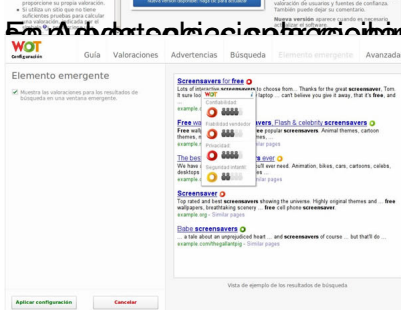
proporcione su propia valoración.
Si utiliza un sitio que no tiene suficientes pruebas para calcular
valoración de nuestros usuarios y fuentes de confianza. También puede dejar su comentario.
Nueva versión: aparece cuando es necesario

En Advertencias, cambie

WOT
Configuración

Guía | Valoraciones | Advertencias | Búsqueda | Elemento emergente | Avanzada

Elemento emergente

Muestra las valoraciones para los resultados de búsqueda en una ventana emergente.

Screensavers for free
Lots of interactive screensavers to choose from... Thanks for the great screensaver, Tom. It sure fun ... laptop ... can't believe you give it away, that it's free, and
example

WOT
Confiabilidad
Fiabilidad vendedor
Privacidad
Seguridad infantil

Free w... Flash & celebrity screensavers
Free wall... popular screensavers. Animal themes, cartoon themes, ...
example

The bes... ever
Only the... need. Animation, bikes, cars, cartoons, celebs, desktops ...
example

Screensaver
Top rated and best screensavers showing the universe. Highly original themes and ... free wallpapers, breathtaking free screensaver. ... free cell phone screensaver.
example.org - Similar pages

Baba screensavers
... a tale about an unprejudiced heart ... and screensavers of course ... but that'll do ...
example.com/thegallery - Similar pages

Vista de ejemplo de los resultados de búsqueda

Aplicar configuración
Cancelar